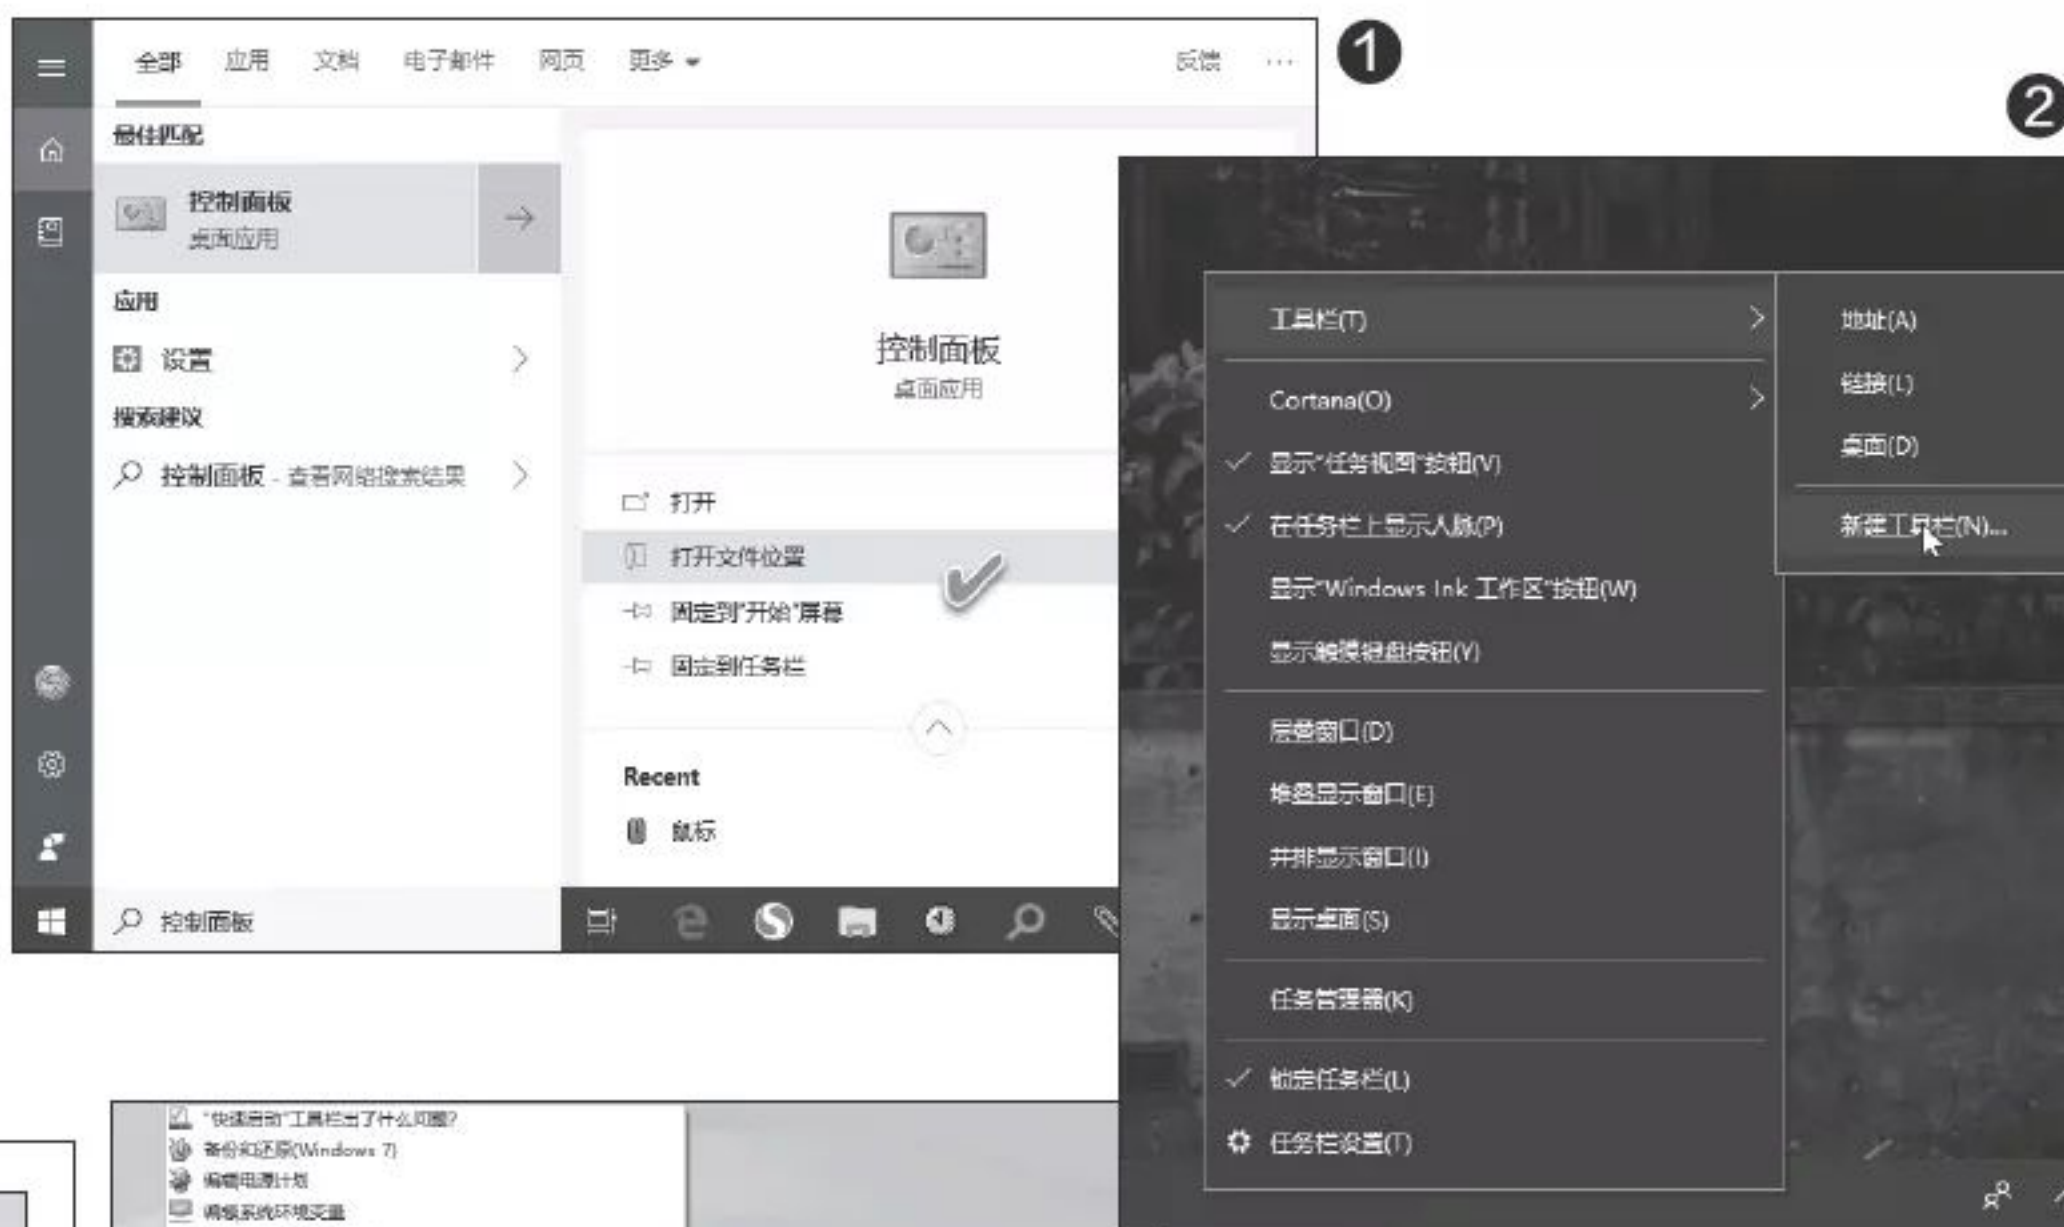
❶

全部 应用 文档 电子邮件 网页 更多

反馈 ···

最佳匹配

控制面板
桌面应用

应用

设置

搜索建议

控制面板 - 查看网络搜索结果

控制面板
桌面应用

打开

打开文件位置

固定到"开始"屏幕

固定到任务栏

Recent

鼠标

控制面板

❷

工具栏(T)

Cortana(O)

显示"任务视图"按钮(V)

在任务栏上显示人脉(P)

显示"Windows Ink 工作区"按钮(W)

显示触摸键盘按钮(Y)

层叠窗口(D)

堆叠显示窗口(E)

并排显示窗口(I)

显示桌面(S)

任务管理器(K)

锁定任务栏(L)

任务栏设置(T)

地址(A)

链接(L)

桌面(D)

新建工具栏(N)...

"快速启动"工具栏出了什么问题?

备份和还原(Windows 7)

编辑电源计划

编辑系统环境变量